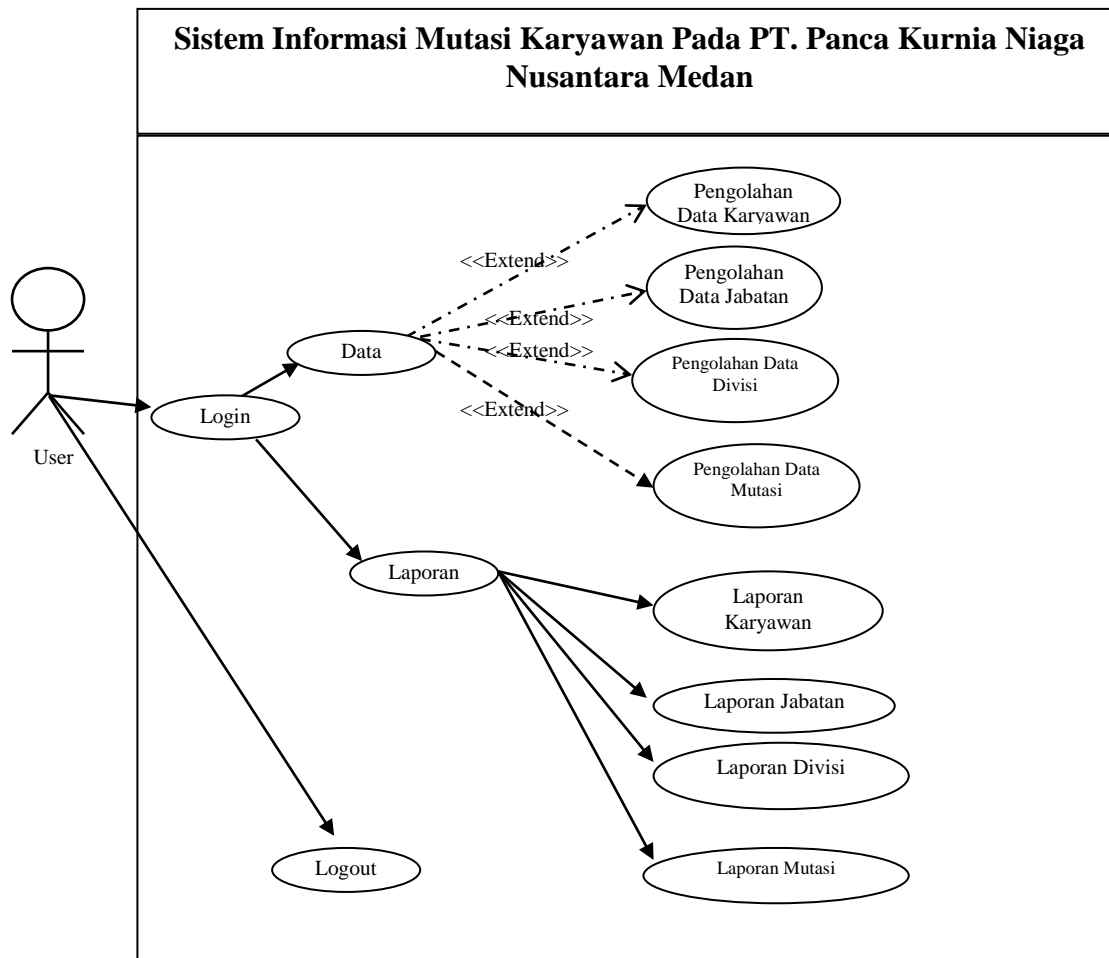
Sistem Informasi Mutasi Karyawan Pada PT. Panca Kurnia Niaga Nusantara Medan

User

Login

Data

<<Extend>>

<<Extend>>

<<Extend>>

<<Extend>>

Pengolahan Data Karyawan

Pengolahan Data Jabatan

Pengolahan Data Divisi

Pengolahan Data Mutasi

Laporan

Laporan Karyawan

Laporan Jabatan

Laporan Divisi

Laporan Mutasi

Logout